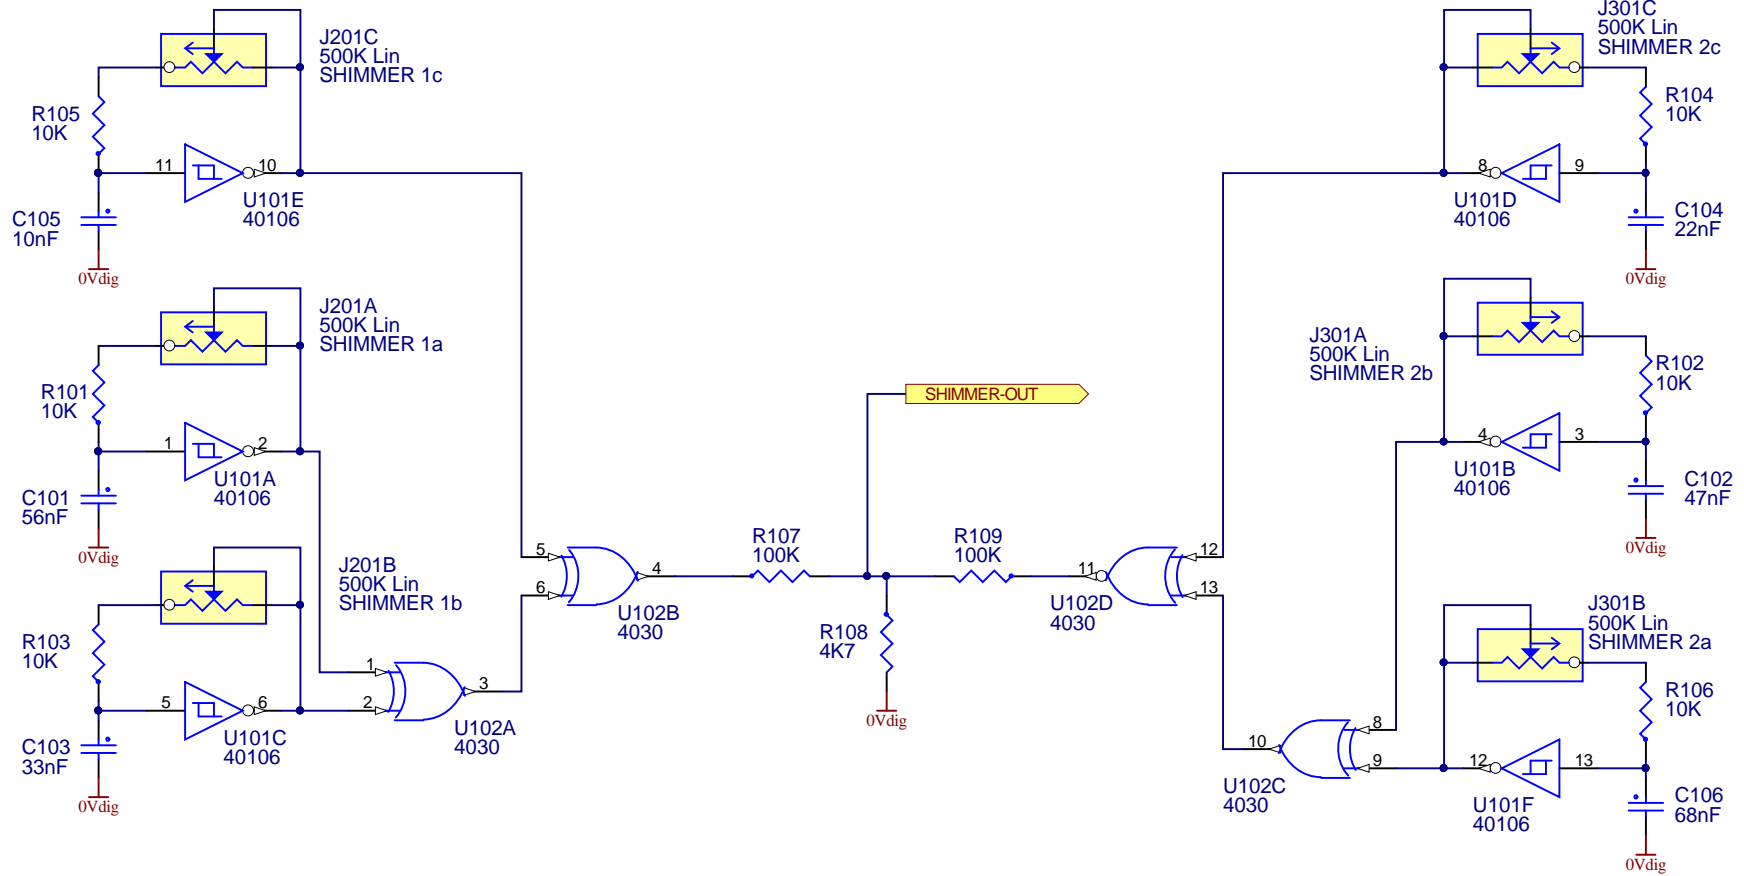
J201C
500K Lin
SHIMMER 1c

R105
10K

11
10
U101E
40106

C105
10nF
0Vdig

J201A
500K Lin
SHIMMER 1a

R101
10K

1
2
U101A
40106

C101
56nF
0Vdig

J201B
500K Lin
SHIMMER 1b

R103
10K

5
6
U101C
40106

C103
33nF
0Vdig

1
2
3
U102A
4030

5
6
4
U102B
4030

R107
100K

SHIMMER-OUT

R108
4K7
0Vdig

R109
100K

11
12
13
U102D
4030

J301C
500K Lin
SHIMMER 2c

R104
10K

8
9
U101D
40106

C104
22nF
0Vdig

J301A
500K Lin
SHIMMER 2b

R102
10K

4
3
U101B
40106

C102
47nF
0Vdig

J301B
500K Lin
SHIMMER 2a

R106
10K

10
8
9
U102C
4030

12
13
U101F
40106

C106
68nF
0Vdig